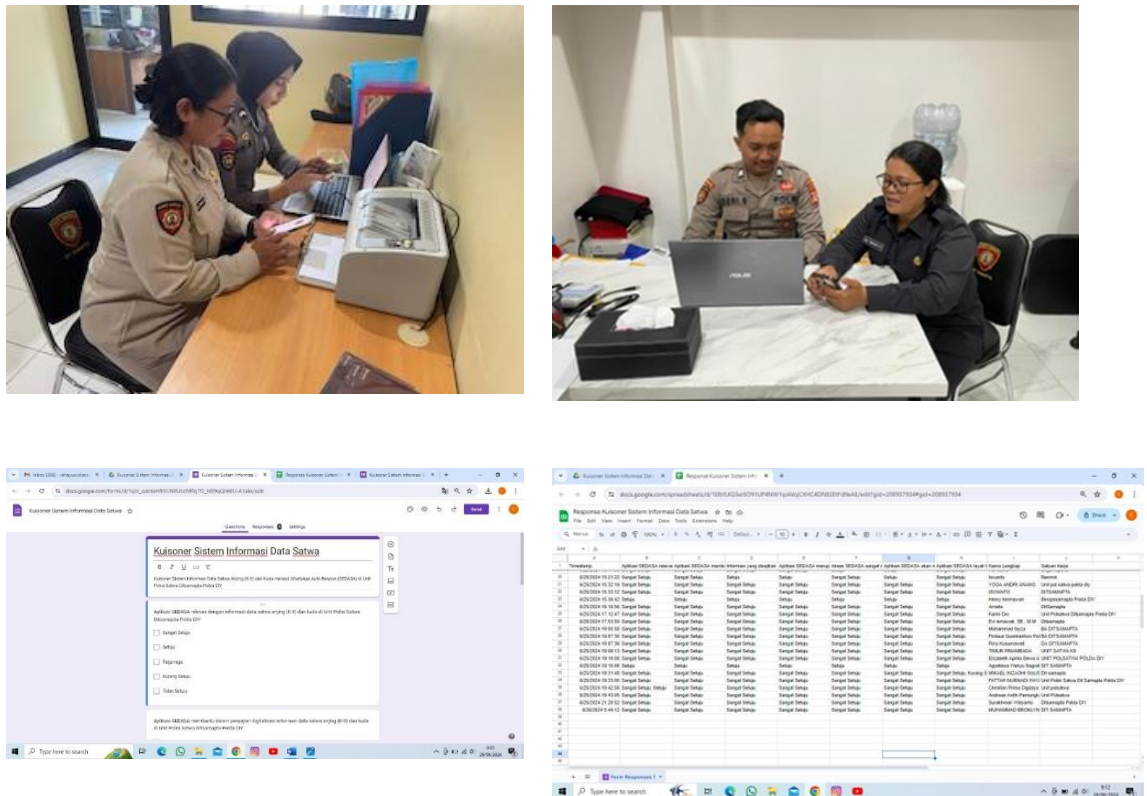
Kuisoner Sistem Informasi Data Satwa

Questions Responses Settings

Send

Kuisoner Sistem Informasi Data Satwa

Kuisoner Sistem Informasi Data Satwa Anjing (K-9) dan Kuda melalui WhatsApp Auto Respon (SEDASA) di Unit Polisi Satwa Ditsamapta Polda DIY

Aplikasi SEDASA relevan dengan informasi data satwa anjing (K-9) dan kuda di Unit Polisi Satwa Ditsamapta Polda DIY

Sangat Setuju

Setuju

Ragu-ragu

Kurang Setuju

Tidak Setuju

Aplikasi SEDASA membantu dalam pengajian digitalisasi informasi data satwa anjing (K-9) dan kuda di Unit Polisi Satwa Ditsamapta Polda DIY

Type here to search

Response Kuisoner Sistem Informasi Data Satwa

File Edit View Insert Format Data Tools Extensions Help

| Timestamp | Aplikasi SEDASA relevan | Aplikasi SEDASA memba | Informasi yang disajikan | Aplikasi SEDASA menud | Akses SEDASA sangat r | Aplikasi SEDASA akan n | Aplikasi SEDASA layak t | Nama Lengkap | Satuan Kerja |
|---|---|---|---|---|---|---|---|---|---|
| 6/26/2024 15:21:22 | Sangat Setuju | Sangat Setuju | Setuju | Setuju | Sangat Setuju | Setuju | Sangat Setuju | Iswanto | Renmin |
| 6/26/2024 15:32:16 | Sangat Setuju | Sangat Setuju | Setuju | Setuju | Sangat Setuju | Sangat Setuju | Sangat Setuju | YOGA ANDRI ANANG | Unit pol satwa polda diy |
| 6/26/2024 15:33:12 | Sangat Setuju | Sangat Setuju | Sangat Setuju | Sangat Setuju | Sangat Setuju | Sangat Setuju | Sangat Setuju | ISWANTO | DITSAMAPTA |
| 6/26/2024 15:36:42 | Setuju | Setuju | Setuju | Setuju | Setuju | Setuju | Setuju | Hery Ismawan | Binopsamapta Polda DIY |
| 6/26/2024 16:16:56 | Sangat Setuju | Sangat Setuju | Sangat Setuju | Sangat Setuju | Sangat Setuju | Sangat Setuju | Sangat Setuju | Amelia | DitSamapta |
| 6/26/2024 17:12:47 | Sangat Setuju | Sangat Setuju | Sangat Setuju | Sangat Setuju | Sangat Setuju | Sangat Setuju | Sangat Setuju | Karim Din | Unit Polsatwa Ditsamapta Polda DIY |
| 6/26/2024 17:53:58 | Sangat Setuju | Sangat Setuju | Sangat Setuju | Sangat Setuju | Sangat Setuju | Sangat Setuju | Sangat Setuju | Eri Ismawati, SE., M.M | Ditsamapta |
| 6/26/2024 18:06:58 | Sangat Setuju | Sangat Setuju | Sangat Setuju | Sangat Setuju | Sangat Setuju | Sangat Setuju | Sangat Setuju | Muhammad Ilyas | BA DITSAMAPTA |
| 6/26/2024 18:07:36 | Sangat Setuju | Sangat Setuju | Sangat Setuju | Sangat Setuju | Sangat Setuju | Sangat Setuju | Sangat Setuju | Firdaus Gusmiantoro Pu | BA DITSAMAPTA |
| 6/26/2024 18:07:36 | Sangat Setuju | Sangat Setuju | Sangat Setuju | Sangat Setuju | Sangat Setuju | Sangat Setuju | Sangat Setuju | Rini Kusumawati | Dit SAMAPTA |
| 6/26/2024 18:09:13 | Sangat Setuju | Sangat Setuju | Sangat Setuju | Sangat Setuju | Sangat Setuju | Sangat Setuju | Sangat Setuju | TRIMIN PRAMBADA | UNIT SATWA K9 |
| 6/26/2024 18:18:06 | Sangat Setuju | Sangat Setuju | Sangat Setuju | Sangat Setuju | Sangat Setuju | Sangat Setuju | Sangat Setuju | Elizabeth Aprilia Devia U | UNIT POLSATWA POLDA DIY |
| 6/26/2024 18:18:08 | Sangat Setuju | Sangat Setuju | Sangat Setuju | Sangat Setuju | Sangat Setuju | Sangat Setuju | Sangat Setuju | Agustinus Wahyu Nugroh | DIT SAMAPTA |
| 6/26/2024 18:31:48 | Setuju | Setuju | Setuju | Setuju | Setuju | Setuju | Sangat Setuju, Kurang S | MIKAEL INZAGHI SULIS | Dit samapta |
| 6/26/2024 18:33:56 | Sangat Setuju | Sangat Setuju | Sangat Setuju | Sangat Setuju | Sangat Setuju | Sangat Setuju | Sangat Setuju | FATTAH NURHADI HARI | Unit Polisi Satwa Dit Samapta Polda DIY |
| 6/26/2024 19:42:56 | Sangat Setuju, Setuju | Sangat Setuju | Setuju | Setuju | Sangat Setuju | Sangat Setuju | Sangat Setuju | Christian Prima Dignitya | Unit polsatwa |
| 6/26/2024 19:43:05 | Sangat Setuju | Sangat Setuju | Sangat Setuju | Sangat Setuju | Sangat Setuju | Sangat Setuju | Sangat Setuju | Andreas Adhi Pamungk | Unit Polsatwa |
| 6/26/2024 21:20:52 | Sangat Setuju | Sangat Setuju | Sangat Setuju | Sangat Setuju | Sangat Setuju | Sangat Setuju | Sangat Setuju | Surakhmat Widyanto | Ditsamapta Polda DIY |
| 6/26/2024 5:44:12 | Sangat Setuju | Sangat Setuju | Sangat Setuju | Sangat Setuju | Sangat Setuju | Sangat Setuju | Sangat Setuju | MUHAMMAD BROKLYN | DIT SAMAPTA |

Form Responses 1

Type here to search